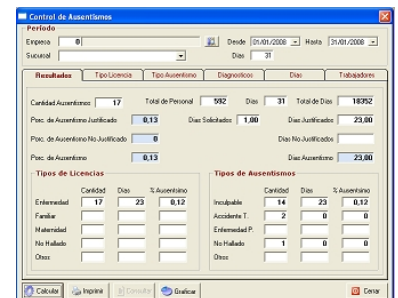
Control de Ausentismos

Periodo
Empresa 0
Desde 01/01/2008 Hasta 31/01/2008
Sucursal
Dias 31

Resultados | Tipo Licencia | Tipo Ausentismo | Diagnosticos | Dias | Trabajadores

Cantidad Ausentismos 17
Total de Personal 592
Dias 31
Total de Dias 18352
Porc. de Ausentismo Justificado 0,13
Dias Solicitados 1,00
Dias Justificados 23,00
Porc. de Ausentismo No Justificado 0
Dias No Justificados
Porc. de Ausentismo 0,13
Dias Ausentismo 23,00

Tipos de Licencias
| | Cantidad | Dias | % Ausentismo |
|---|---|---|---|
| Enfermedad | 17 | 23 | 0,12 |
| Familiar | | | |
| Maternidad | | | |
| No Hallado | | | |
| Otros | | | |

Tipos de Ausentismos
| | Cantidad | Dias | % Ausentismo |
|---|---|---|---|
| Inculpable | 14 | 23 | 0,12 |
| Accidente T. | 2 | 0 | 0 |
| Enfermedad P. | | | |
| No Hallado | 1 | 0 | 0 |
| Otros | | | |

Calcular | Imprimir | Consultar | Graficar | Cerrar